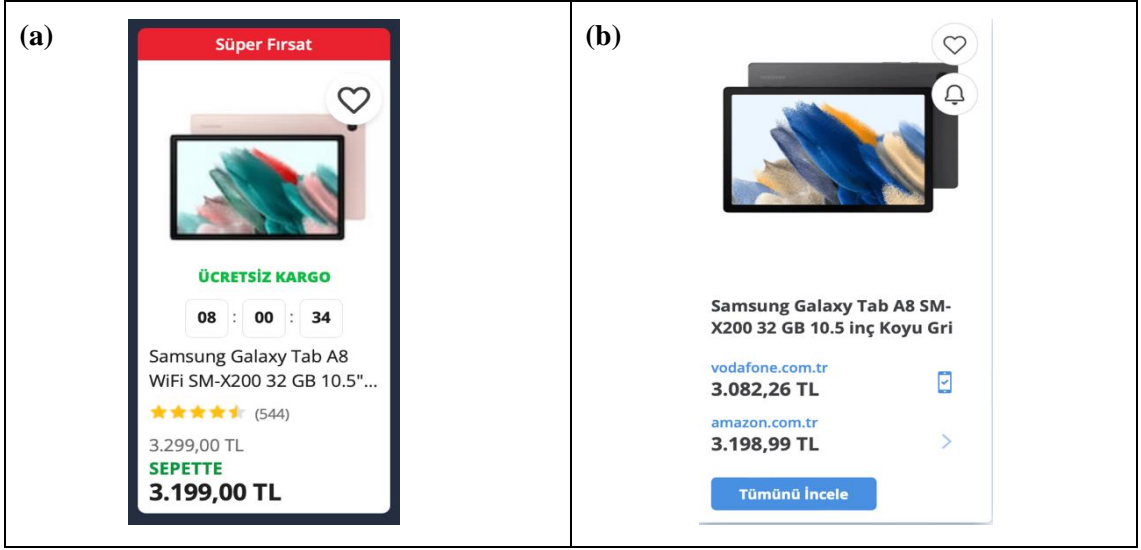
| (a) | (b) |
|---|---|
| Süper Fırsat<br>ÜCRETSİZ KARGO<br>08 : 00 : 34<br>Samsung Galaxy Tab A8 WiFi SM-X200 32 GB 10.5"...<br>(544)<br>3.299,00 TL<br>SEPETTE<br>3.199,00 TL | Samsung Galaxy Tab A8 SM-X200 32 GB 10.5 inç Koyu Gri<br>vodafone.com.tr<br>3.082,26 TL<br>amazon.com.tr<br>3.198,99 TL<br>Tümünü İncele |